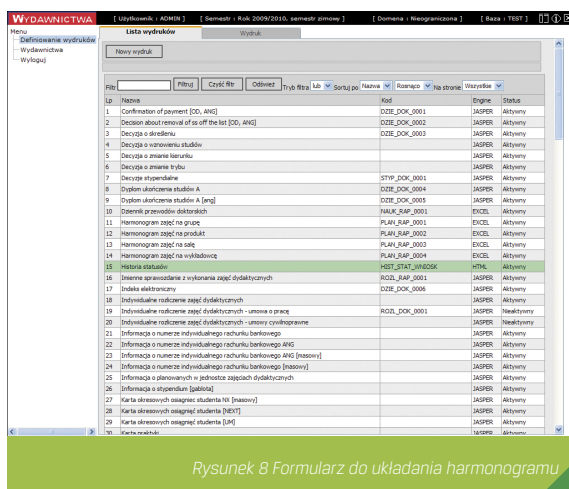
WYDAWNICTWA [ Użytkownik : ADMIN ] [ Semestr : Rok 2009/2010, semestr zimowy ] [ Domena : Nieograniczona ] [ Baza : TEST ]

Menu
Definiowanie wydruków
Wydawnictwa
Wyloguj

Lista wydruków | Wydruk

Nowy wydruk

Filtr [Filtruj] [Czyść filtr] [Odśwież] Tryb filtra lub Sortuj po Nazwa Rosnąco Na stronie Wszystkie

| Lp | Nazwa | Kod | Engine | Status |
|---|---|---|---|---|
| 1 | Confirmation of payment [OD, ANG] | DZIE_DOK_0001 | JASPER | Aktywny |
| 2 | Decision about removal of ss off the list [OD, ANG] | DZIE_DOK_0002 | JASPER | Aktywny |
| 3 | Decyzja o skreśleniu | DZIE_DOK_0003 | JASPER | Aktywny |
| 4 | Decyzja o wznowieniu studiów | | JASPER | Aktywny |
| 5 | Decyzja o zmianie kierunku | | JASPER | Aktywny |
| 6 | Decyzja o zmianie trybu | | JASPER | Aktywny |
| 7 | Decyzje stypendialne | STYP_DOK_0001 | JASPER | Aktywny |
| 8 | Dyplom ukończenia studiów A | DZIE_DOK_0004 | JASPER | Aktywny |
| 9 | Dyplom ukończenia studiów A [ang] | DZIE_DOK_0005 | JASPER | Aktywny |
| 10 | Dziennik przewodów doktorskich | NAUK_RAP_0001 | EXCEL | Aktywny |
| 11 | Harmonogram zajęć na grupę | PLAN_RAP_0001 | EXCEL | Aktywny |
| 12 | Harmonogram zajęć na produkt | PLAN_RAP_0002 | EXCEL | Aktywny |
| 13 | Harmonogram zajęć na salę | PLAN_RAP_0003 | EXCEL | Aktywny |
| 14 | Harmonogram zajęć na wykładowcę | PLAN_RAP_0004 | EXCEL | Aktywny |
| 15 | Historia statusów | HIST_STAT_WNIOSK | HTML | Aktywny |
| 16 | Imienne sprawozdanie z wykonania zajęć dydaktycznych | ROZL_RAP_0001 | JASPER | Aktywny |
| 17 | Indeks elektroniczny | DZIE_DOK_0006 | JASPER | Aktywny |
| 18 | Indywidualne rozliczenie zajęć dydaktycznych | | JASPER | Aktywny |
| 19 | Indywidualne rozliczenie zajęć dydaktycznych - umowa o pracę | ROZL_DOK_0001 | JASPER | Nieaktywny |
| 20 | Indywidualne rozliczenie zajęć dydaktycznych - umowy cywilnoprawne | | JASPER | Nieaktywny |
| 21 | Informacja o numerze indywidualnego rachunku bankowego | | JASPER | Aktywny |
| 22 | Informacja o numerze indywidualnego rachunku bankowego ANG | | JASPER | Aktywny |
| 23 | Informacja o numerze indywidualnego rachunku bankowego ANG [masowy] | | JASPER | Aktywny |
| 24 | Informacja o numerze indywidualnego rachunku bankowego [masowy] | | JASPER | Aktywny |
| 25 | Informacja o planowanych w jednostce zajęciach dydaktycznych | | JASPER | Aktywny |
| 26 | Informacja o stypendium [gablota] | | JASPER | Aktywny |
| 27 | Karta okresowych osiągnięć studenta NX [masowy] | | JASPER | Aktywny |
| 28 | Karta okresowych osiągnięć studenta [NEXT] | | JASPER | Aktywny |
| 29 | Karta okresowych osiągnięć studenta [UM] | | JASPER | Aktywny |
| 30 | Karta praktyki | | JASPER | Aktywny |

Rysunek 8 Formularz do układania harmonogramu